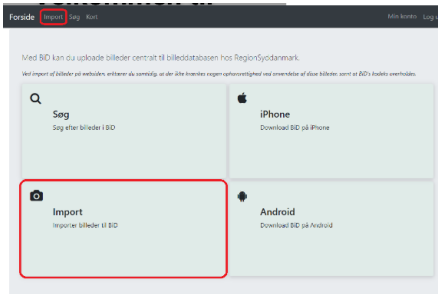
Forside Import Søg Kurv Min konto Log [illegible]

Med BiD kan du uploade billeder centralt til billeddatabasen hos RegionSyddanmark.

Ved import af billeder på websiden, erklærer du samtidig, at der ikke kræves nogen ophavsrettighed ved anvendelse af disse billeder, samt at BiD's kodeks overholdes.

Søg
Søg efter billeder i BiD

iPhone
Download BiD på iPhone

Import
Importer billeder til BiD

Android
Download BiD på Android